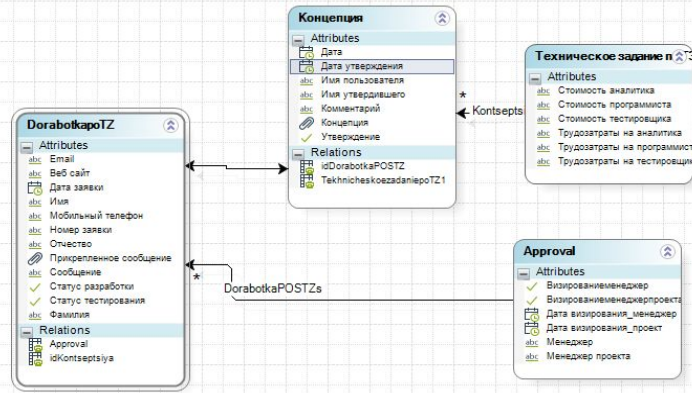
Концепция
Attributes
Дата
Дата утверждения
Имя пользователя
Имя утвердившего
Комментарий
Концепция
Утверждение
Relations
idDorabotkaPOSTZ
TekhnicheskoezadaniepoTZ1

Техническое задание п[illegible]
Attributes
Стоимость аналитика
Стоимость программиста
Стоимость тестировщика
Трудозатраты на аналитика
Трудозатраты на программист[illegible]
Трудозатраты на тестировщ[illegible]

Kontsepts

DorabotkapoTZ
Attributes
Email
Веб сайт
Дата заявки
Имя
Мобильный телефон
Номер заявки
Отчество
Прикрепленное сообщение
Сообщение
Статус разработки
Статус тестирования
Фамилия
Relations
Approval
idKontseptsiya

DorabotkaPOSTZs

Approval
Attributes
Визированиеменеджер
Визированиеменеджерпроекта
Дата визирования_менеджер
Дата визирования_проект
Менеджер
Менеджер проекта